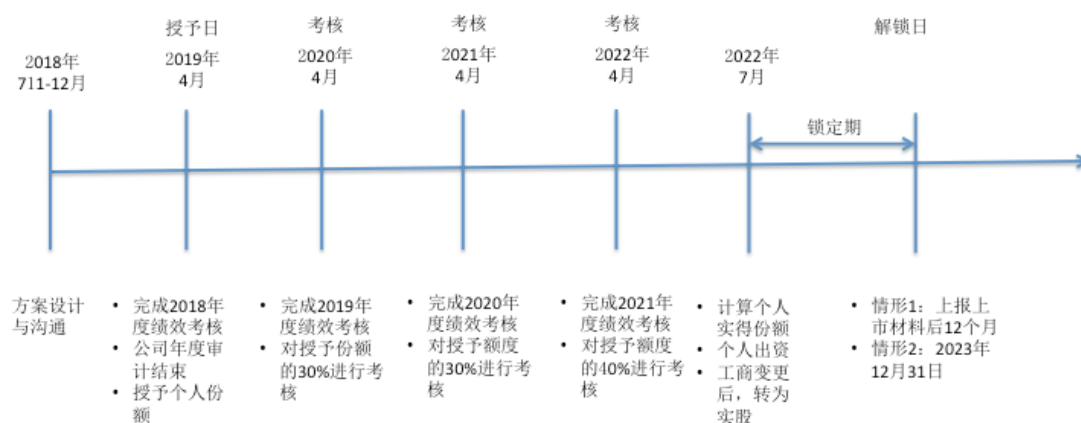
授予日　考核　考核　考核　解锁日

2018年 711-12月

2019年 4月

2020年 4月

2021年 4月

2022年 4月

2022年 7月

锁定期

方案设计与沟通

• 完成2018年度绩效考核
• 公司年度审计结束
• 授予个人份额

• 完成2019年度绩效考核
• 对授予份额的30%进行考核

• 完成2020年度绩效考核
• 对授予额度的30%进行考核

• 完成2021年度绩效考核
• 对授予额度的40%进行考核

• 计算个人实得份额
• 个人出资
• 工商变更后，转为实股

• 情形1：上报上市材料后12个月
• 情形2：2023年12月31日